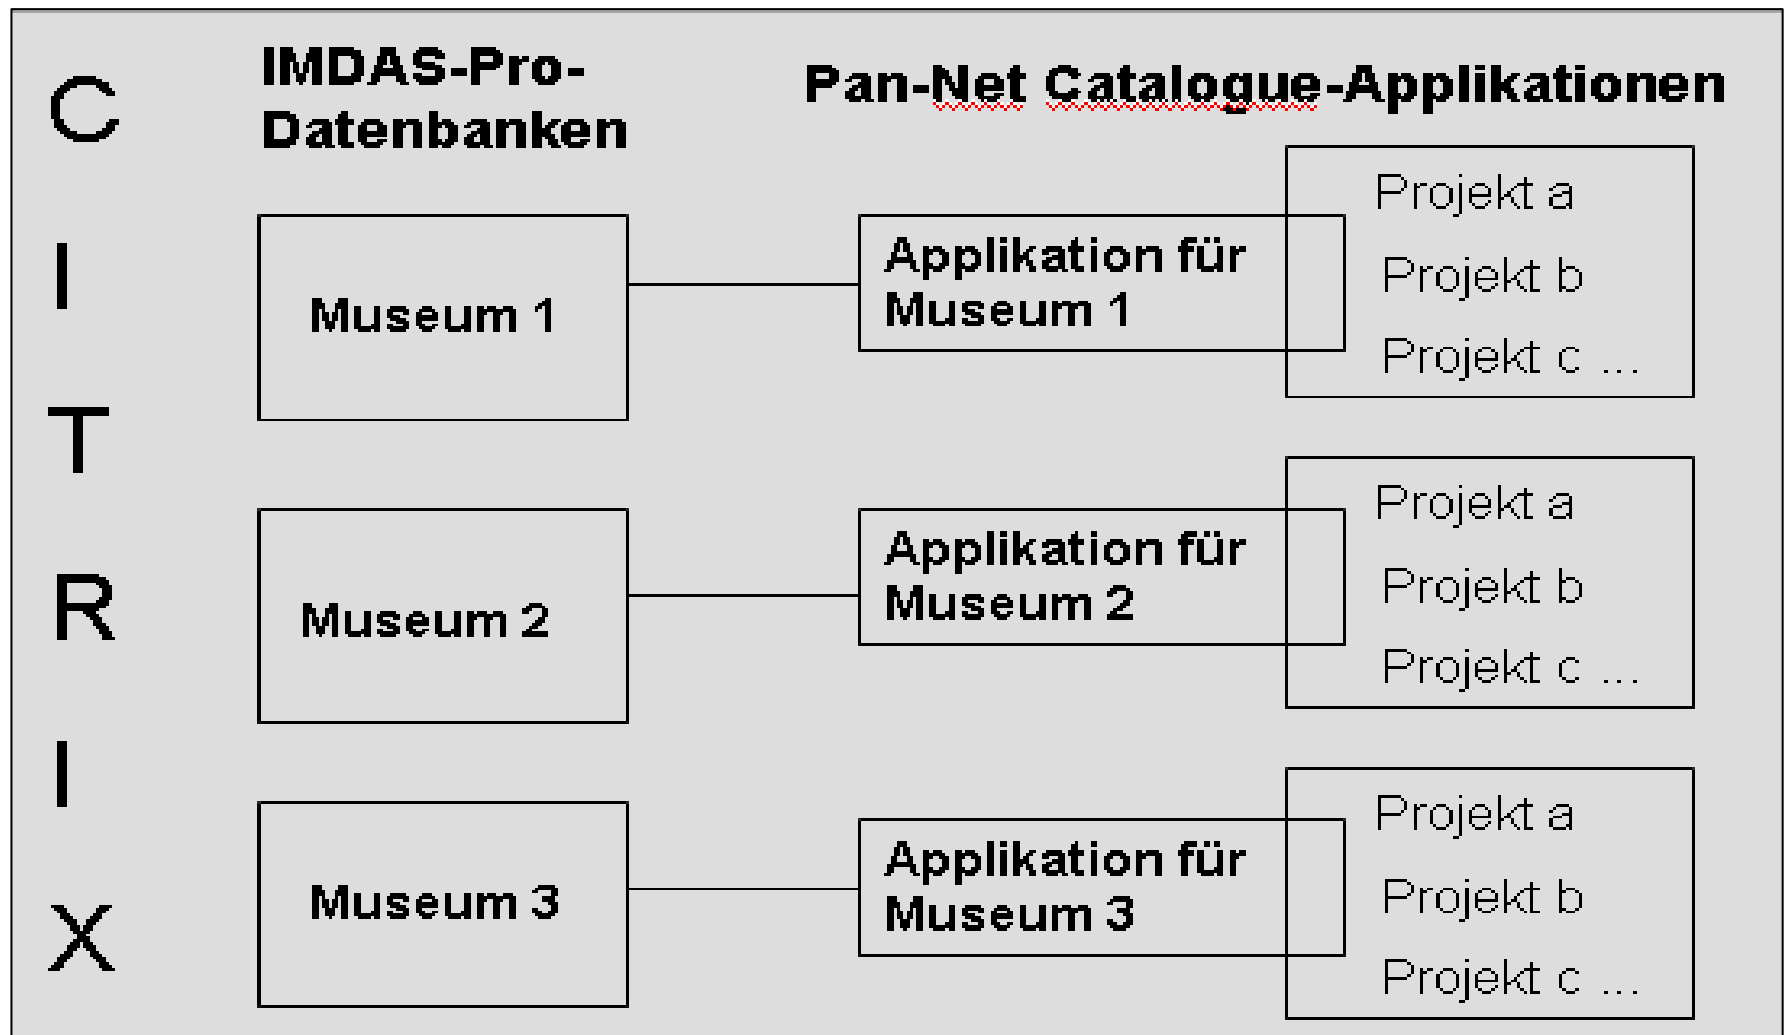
C
I
T
R
I
X

IMDAS-Pro-Datenbanken

Pan-Net Catalogue-Applikationen

Museum 1

Applikation für Museum 1

Projekt a
Projekt b
Projekt c ...

Museum 2

Applikation für Museum 2

Projekt a
Projekt b
Projekt c ...

Museum 3

Applikation für Museum 3

Projekt a
Projekt b
Projekt c ...